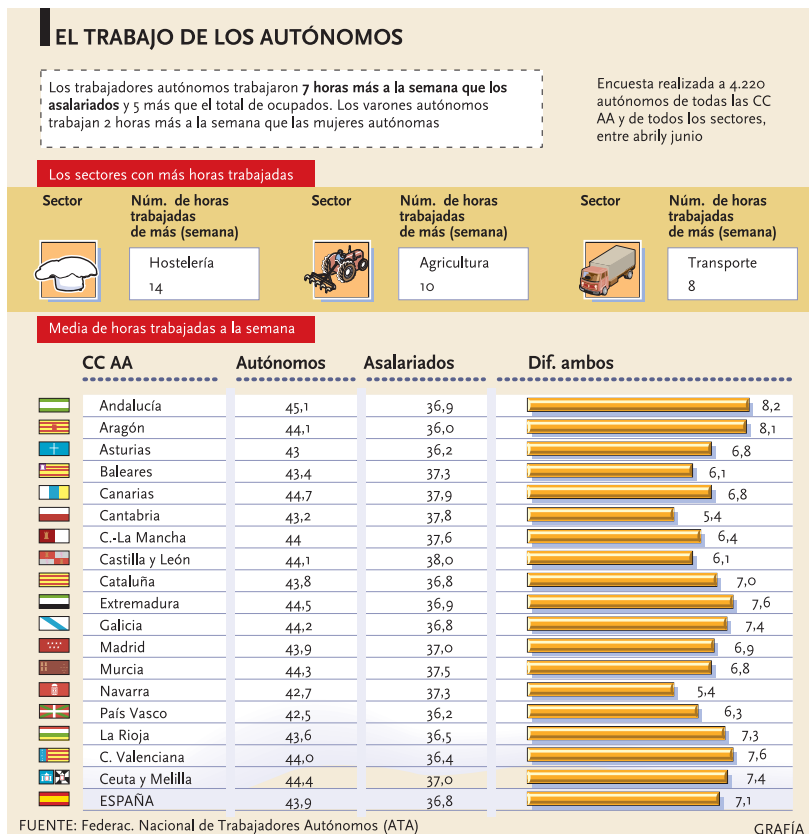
EL TRABAJO DE LOS AUTÓNOMOS

Los trabajadores autónomos trabajaron **7 horas más a la semana que los asalariados** y 5 más que el total de ocupados. Los varones autónomos trabajan 2 horas más a la semana que las mujeres autónomas

Encuesta realizada a 4.220 autónomos de todas las CC AA y de todos los sectores, entre abril y junio

Los sectores con más horas trabajadas

| Sector | Núm. de horas trabajadas de más (semana) |
|---|---|
| Hostelería | 14 |
| Agricultura | 10 |
| Transporte | 8 |

Media de horas trabajadas a la semana

| CC AA | Autónomos | Asalariados | Dif. ambos |
|---|---|---|---|
| Andalucía | 45,1 | 36,9 | 8,2 |
| Aragón | 44,1 | 36,0 | 8,1 |
| Asturias | 43 | 36,2 | 6,8 |
| Baleares | 43,4 | 37,3 | 6,1 |
| Canarias | 44,7 | 37,9 | 6,8 |
| Cantabria | 43,2 | 37,8 | 5,4 |
| C.-La Mancha | 44 | 37,6 | 6,4 |
| Castilla y León | 44,1 | 38,0 | 6,1 |
| Cataluña | 43,8 | 36,8 | 7,0 |
| Extremadura | 44,5 | 36,9 | 7,6 |
| Galicia | 44,2 | 36,8 | 7,4 |
| Madrid | 43,9 | 37,0 | 6,9 |
| Murcia | 44,3 | 37,5 | 6,8 |
| Navarra | 42,7 | 37,3 | 5,4 |
| País Vasco | 42,5 | 36,2 | 6,3 |
| La Rioja | 43,6 | 36,5 | 7,3 |
| C. Valenciana | 44,0 | 36,4 | 7,6 |
| Ceuta y Melilla | 44,4 | 37,0 | 7,4 |
| ESPAÑA | 43,9 | 36,8 | 7,1 |

FUENTE: Federac. Nacional de Trabajadores Autónomos (ATA)

GRAFÍA